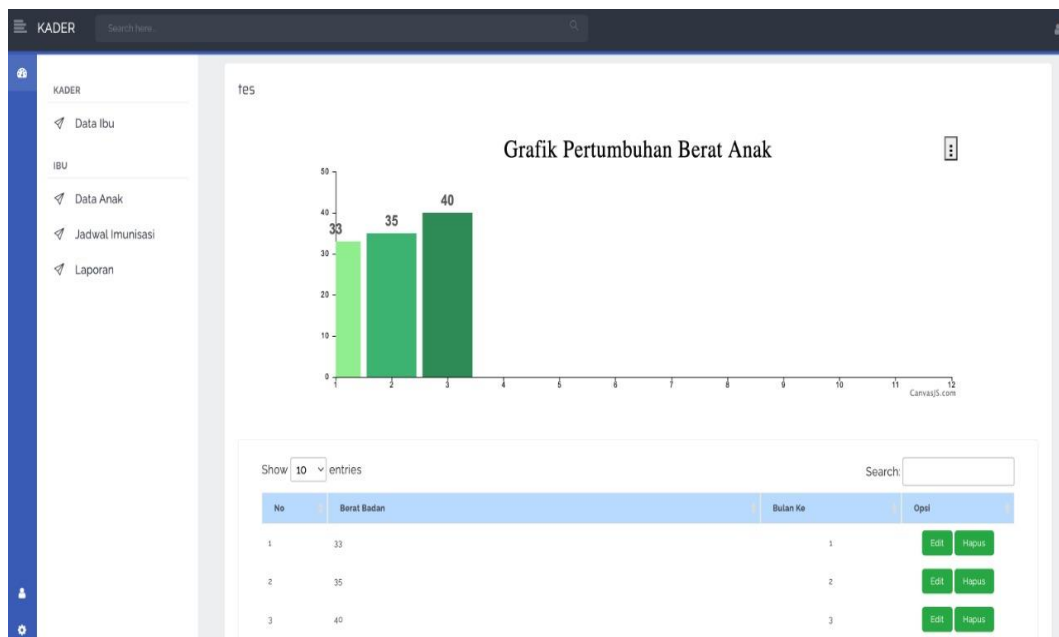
KADER Search here...

KADER

Data Ibu

IBU

Data Anak

Jadwal Imunisasi

Laporan

tes

Grafik Pertumbuhan Berat Anak

50
40
30
20
10
0

33 35 40

1 2 3 4 5 6 7 8 9 10 11 12

CanvasJS.com

Show 10 entries

Search:

| No | Berat Badan | Bulan Ke | Opsi |
|---|---|---|---|
| 1 | 33 | 1 | Edit Hapus |
| 2 | 35 | 2 | Edit Hapus |
| 3 | 40 | 3 | Edit Hapus |